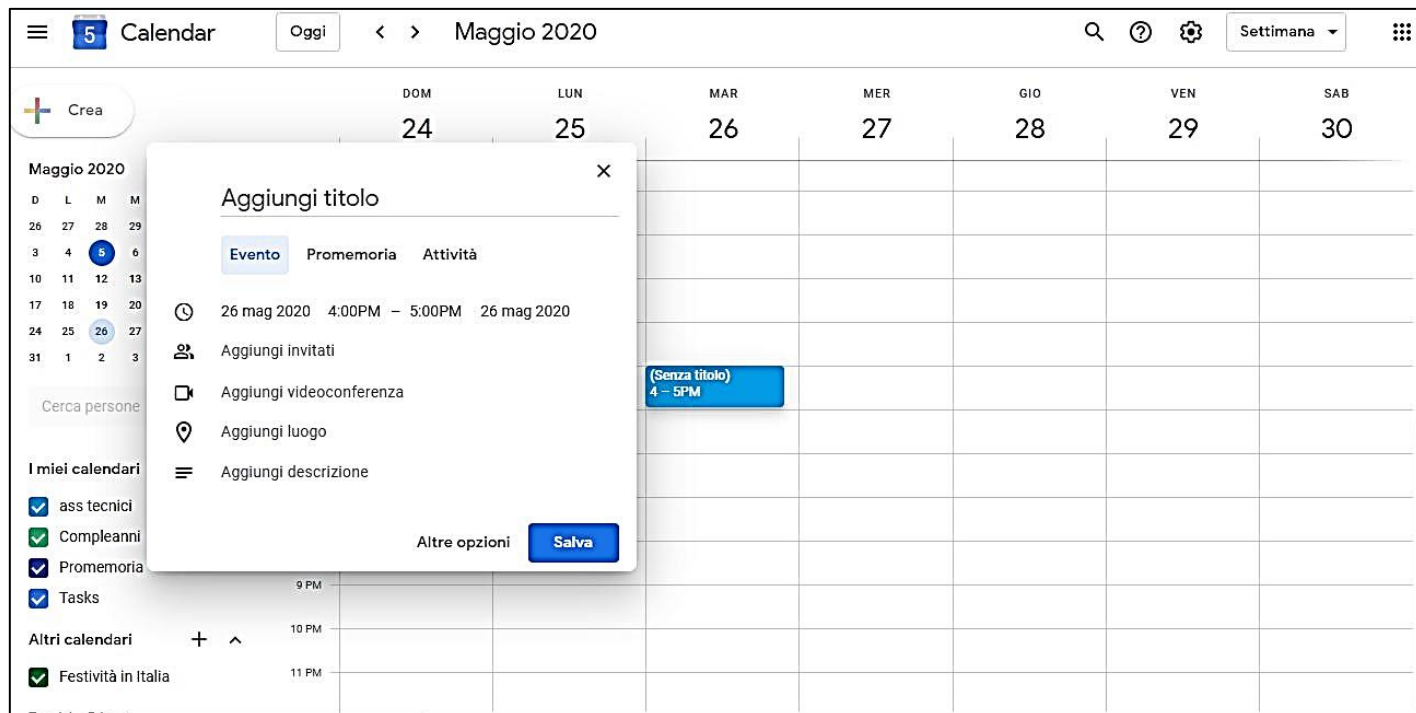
5 Calendar

Oggi

< >

Maggio 2020

Settimana

Crea

| DOM | LUN | MAR | MER | GIO | VEN | SAB |
|---|---|---|---|---|---|---|
| 24 | 25 | 26 | 27 | 28 | 29 | 30 |

Maggio 2020

| D | L | M | M |
|---|---|---|---|
| 26 | 27 | 28 | 29 |
| 3 | 4 | 5 | 6 |
| 10 | 11 | 12 | 13 |
| 17 | 18 | 19 | 20 |
| 24 | 25 | 26 | 27 |
| 31 | 1 | 2 | 3 |

Cerca persone

I miei calendari

ass tecnici

Compleanni

Promemoria

Tasks

Altri calendari

Festività in Italia

9 PM

10 PM

11 PM

Aggiungi titolo

Evento

Promemoria

Attività

26 mag 2020 4:00PM – 5:00PM 26 mag 2020

Aggiungi invitati

Aggiungi videoconferenza

Aggiungi luogo

Aggiungi descrizione

Altre opzioni

Salva

(Senza titolo)
4 – 5PM